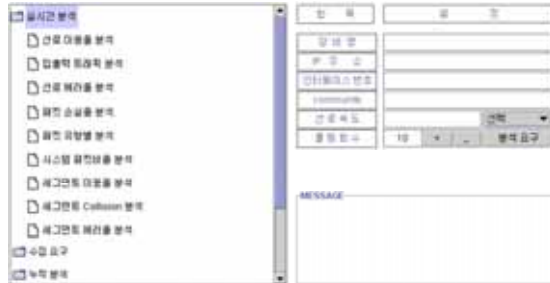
실시간 분석
선로 이용률 분석
입출력 트래픽 분석
선로 에러율 분석
패킷 손실율 분석
패킷 유형별 분석
시스템 패킷로율 분석
세그먼트 이용률 분석
세그먼트 Collision 분석
세그먼트 에러율 분석
수집 요구
누적 분석

항 목
값

장 비 명
IP 주 소
인터페이스 번호
community
선로속도
선택
종합횟수
10
분석 요구

MESSAGE